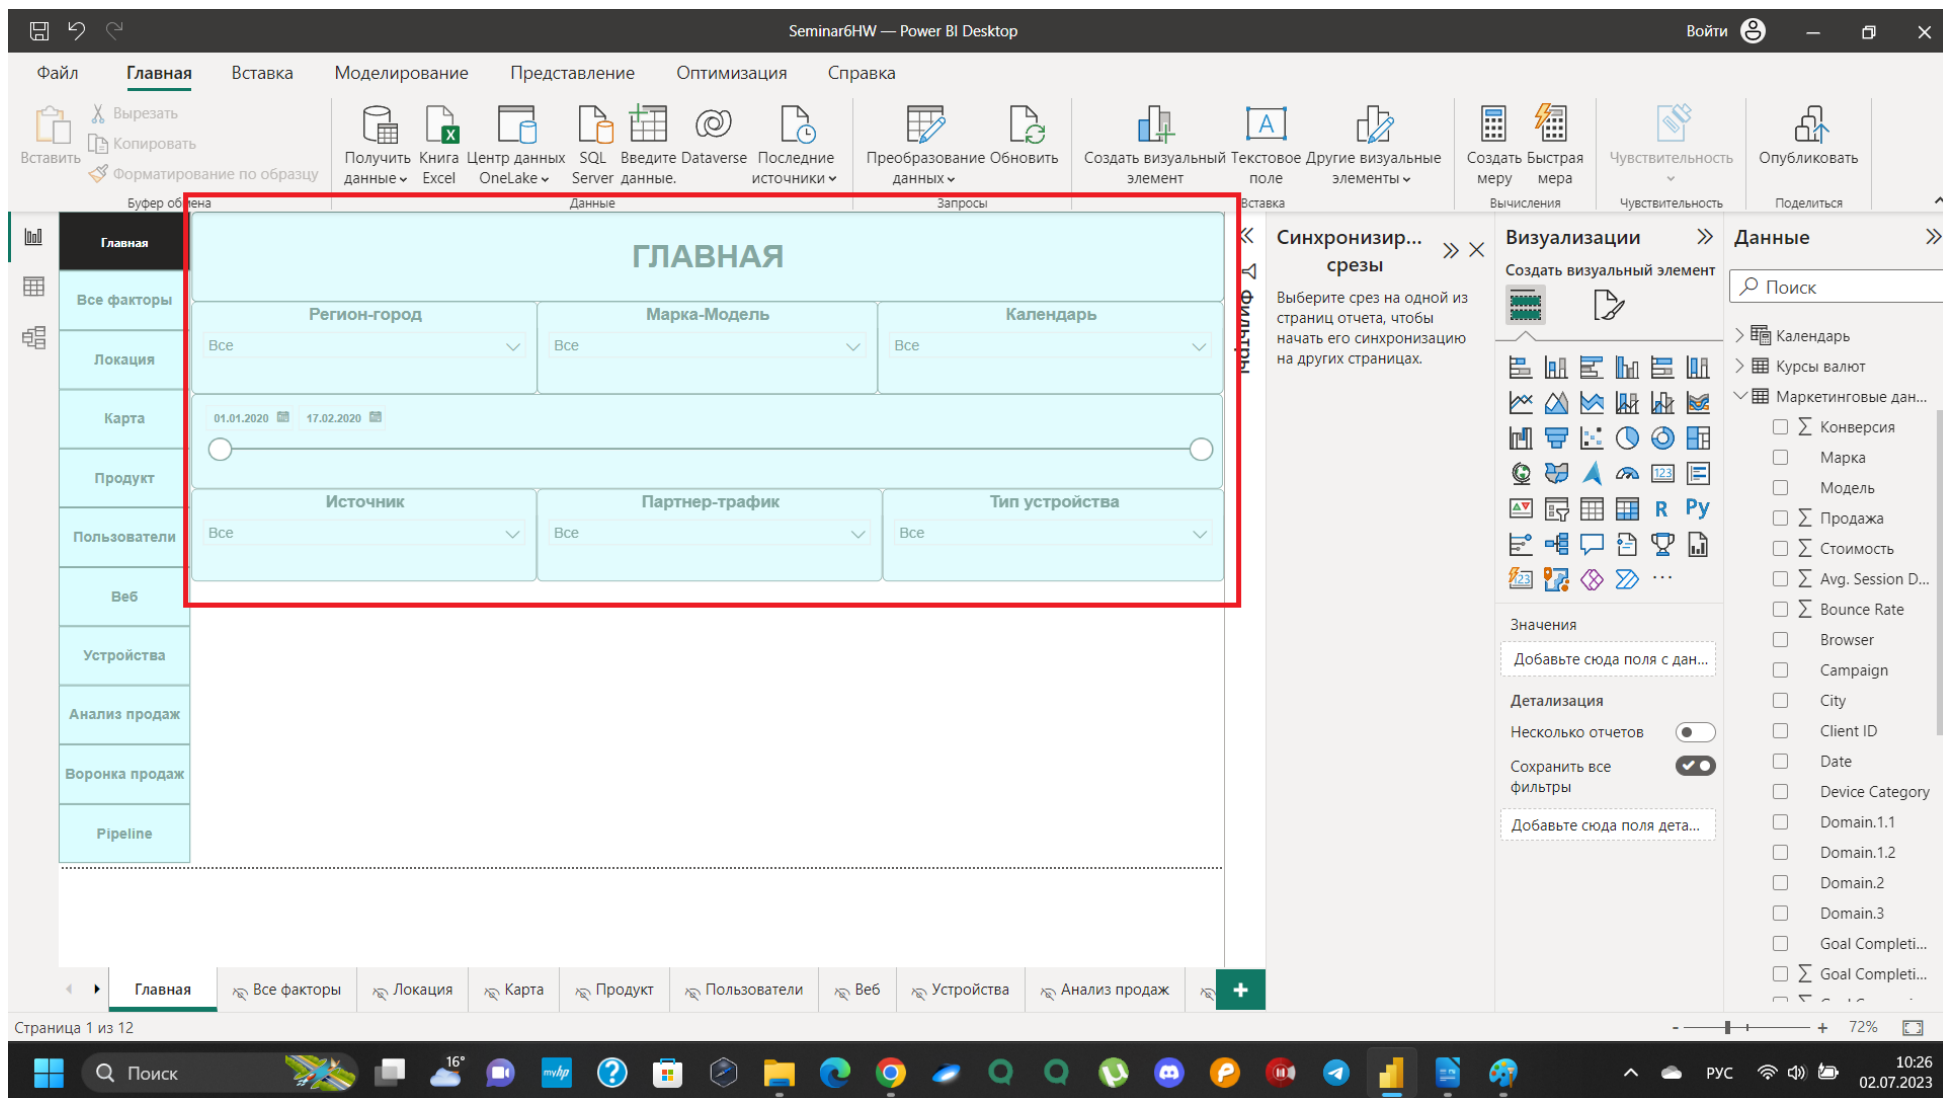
Seminar6HW — Power BI Desktop

Войти

Файл Главная Вставка Моделирование Представление Оптимизация Справка

Вставить Вырезать Копировать Форматирование по образцу Буфер обмена

Получить данные Книга Excel Центр данных OneLake SQL Server Введите данные. Dataverse Последние источники Данные

Преобразование данных Обновить Запросы

Создать визуальный элемент Текстовое поле Другие визуальные элементы Вставка

Создать меру Быстрая мера Вычисления

Чувствительность Чувствительность

Опубликовать Поделиться

Главная
Все факторы
Локация
Карта
Продукт
Пользователи
Веб
Устройства
Анализ продаж
Воронка продаж
Pipeline

ГЛАВНАЯ

Регион-город
Все
Марка-Модель
Все
Календарь
Все

01.01.2020 17.02.2020

Источник
Все
Партнер-трафик
Все
Тип устройства
Все

Фильтры

Синхронизир... срезы

Выберите срез на одной из страниц отчета, чтобы начать его синхронизацию на других страницах.

Визуализации

Создать визуальный элемент

R Py

Значения
Добавьте сюда поля с дан...
Детализация
Несколько отчетов
Сохранить все фильтры
Добавьте сюда поля дета...

Данные

Поиск

Календарь
Курсы валют
Маркетинговые дан...
Конверсия
Марка
Модель
Продажа
Стоимость
Avg. Session D...
Bounce Rate
Browser
Campaign
City
Client ID
Date
Device Category
Domain.1.1
Domain.1.2
Domain.2
Domain.3
Goal Completi...
Goal Completi...

Главная Все факторы Локация Карта Продукт Пользователи Веб Устройства Анализ продаж

Страница 1 из 12

72%

Поиск

16°

РУС

10:26
02.07.2023